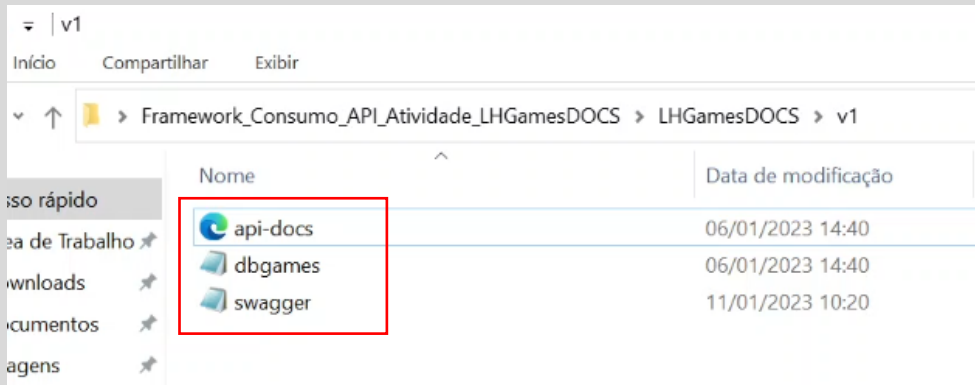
v1

Início Compartilhar Exibir

Framework_Consumo_API_Atividade_LHGamesDOCS > LHGamesDOCS > v1

sso rápido
ea de Trabalho
wnloads
cumentos
agens

| Nome | Data de modificação |
|---|---|
| api-docs | 06/01/2023 14:40 |
| dbgames | 06/01/2023 14:40 |
| swagger | 11/01/2023 10:20 |